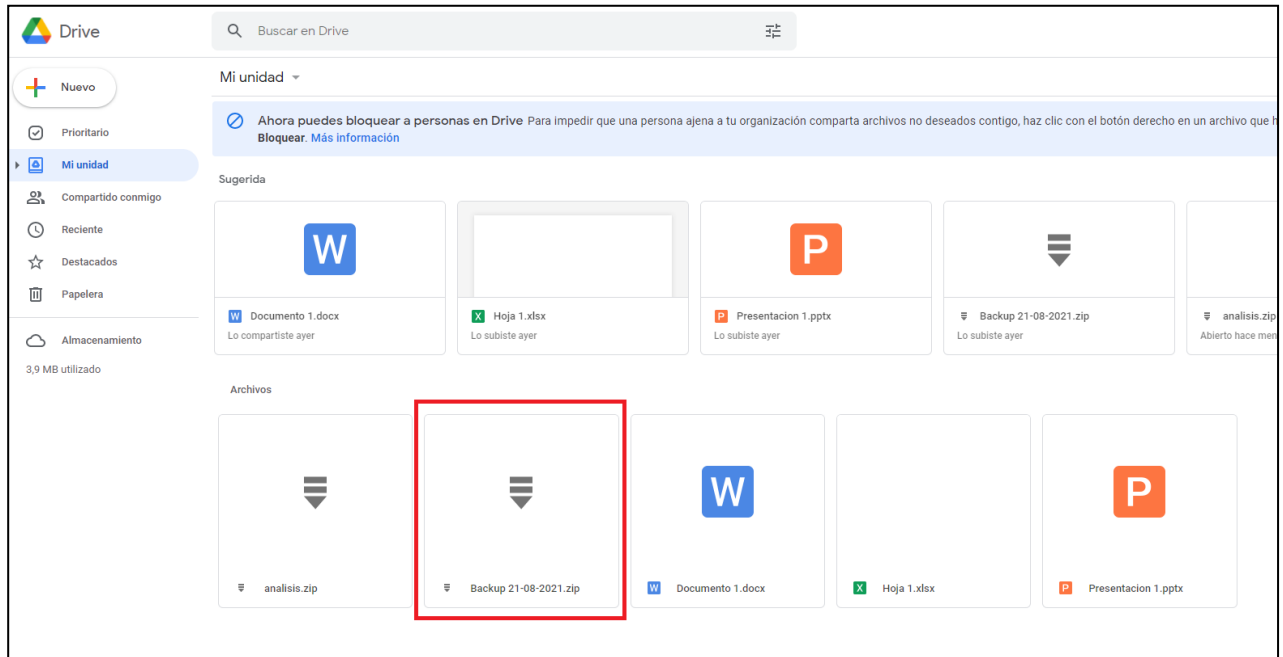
Drive

Buscar en Drive

Nuevo

Prioritario

Mi unidad

Compartido conmigo

Reciente

Destacados

Papelera

Almacenamiento

3,9 MB utilizado

Mi unidad

Ahora puedes bloquear a personas en Drive Para impedir que una persona ajena a tu organización comparta archivos no deseados contigo, haz clic con el botón derecho en un archivo que h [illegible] Bloquear. Más información

Sugerida

W

Documento 1.docx
Lo compartiste ayer

Hoja 1.xlsx
Lo subiste ayer

P

Presentacion 1.pptx
Lo subiste ayer

Backup 21-08-2021.zip
Lo subiste ayer

analisis.zip
Abierto hace men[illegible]

Archivos

analisis.zip

Backup 21-08-2021.zip

W

Documento 1.docx

Hoja 1.xlsx

P

Presentacion 1.pptx